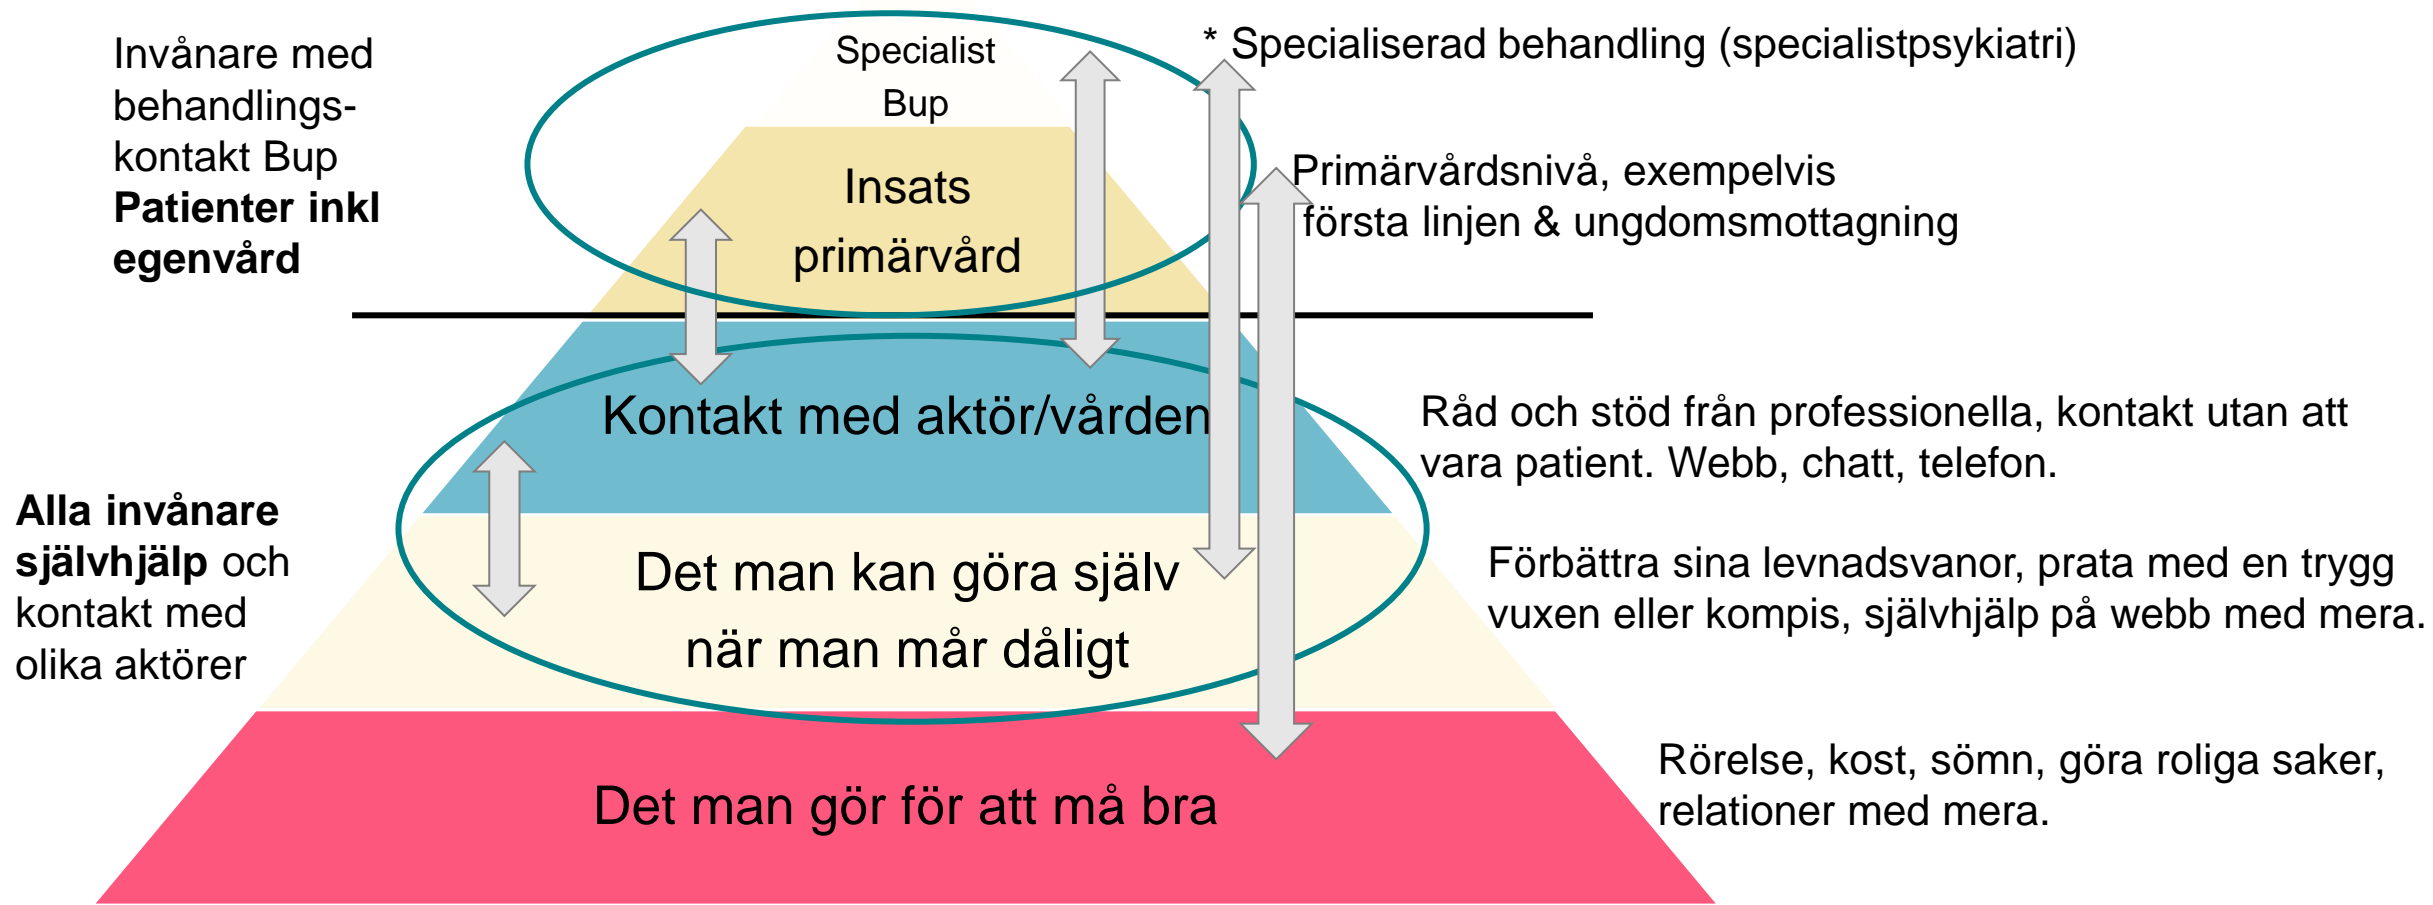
Invånare med behandlingskontakt Bup
**Patienter inkl egenvård**

Specialist Bup

* Specialiserad behandling (specialistpsykiatri)

Insats primärvård

Primärvårdsnivå, exempelvis första linjen & ungdomsmottagning

Kontakt med aktör/vården

Råd och stöd från professionella, kontakt utan att vara patient. Webb, chatt, telefon.

**Alla invånare självhjälp** och kontakt med olika aktörer

Det man kan göra själv när man mår dåligt

Förbättra sina levnadsvanor, prata med en trygg vuxen eller kompis, självhjälp på webb med mera.

Det man gör för att må bra

Rörelse, kost, sömn, göra roliga saker, relationer med mera.